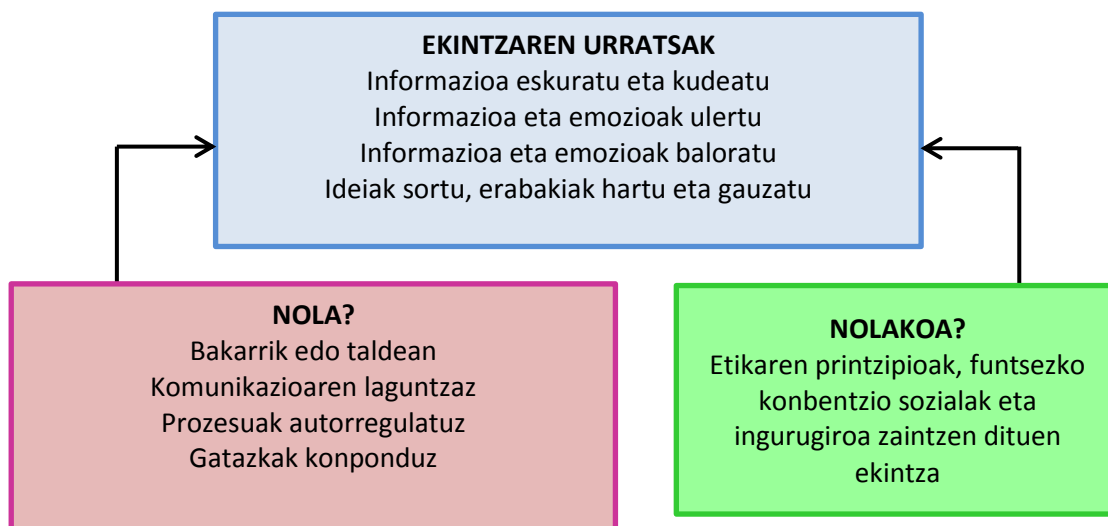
EKINTZAREN URRATSAK
Informazioa eskuratu eta kudeatu
Informazioa eta emozioak ulertu
Informazioa eta emozioak baloratu
Ideiak sortu, erabakiak hartu eta gauzatu

NOLA?
Bakarrik edo taldean
Komunikazioaren laguntzaz
Prozesuak autorregulatuz
Gatazkak konponduz

NOLAKOA?
Etikaren printzipioak, funtsezko konbentzio sozialak eta ingurugiroa zaintzen dituen ekintza